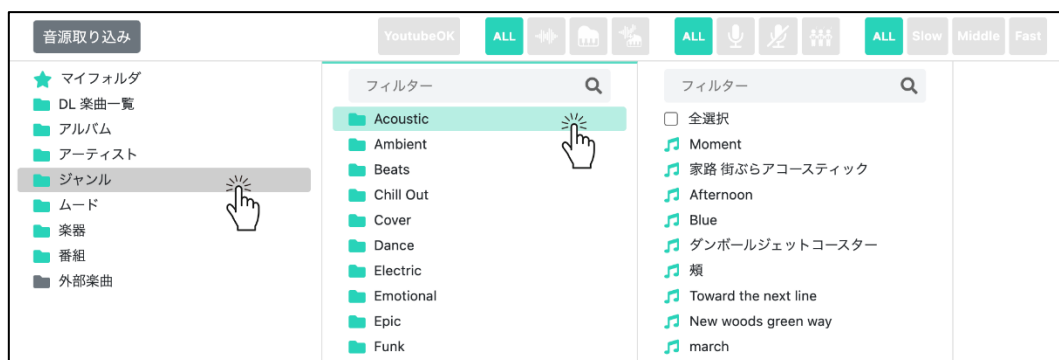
音源取り込み

YoutubeOK ALL ALL ALL Slow Middle Fast

マイフォルダ
DL 楽曲一覧
アルバム
アーティスト
ジャンル
ムード
楽器
番組
外部楽曲

フィルター

Acoustic
Ambient
Beats
Chill Out
Cover
Dance
Electric
Emotional
Epic
Funk

フィルター

全選択
Moment
家路 街ぶらアコースティック
Afternoon
Blue
ダンボールジェットコースター
頬
Toward the next line
New woods green way
march